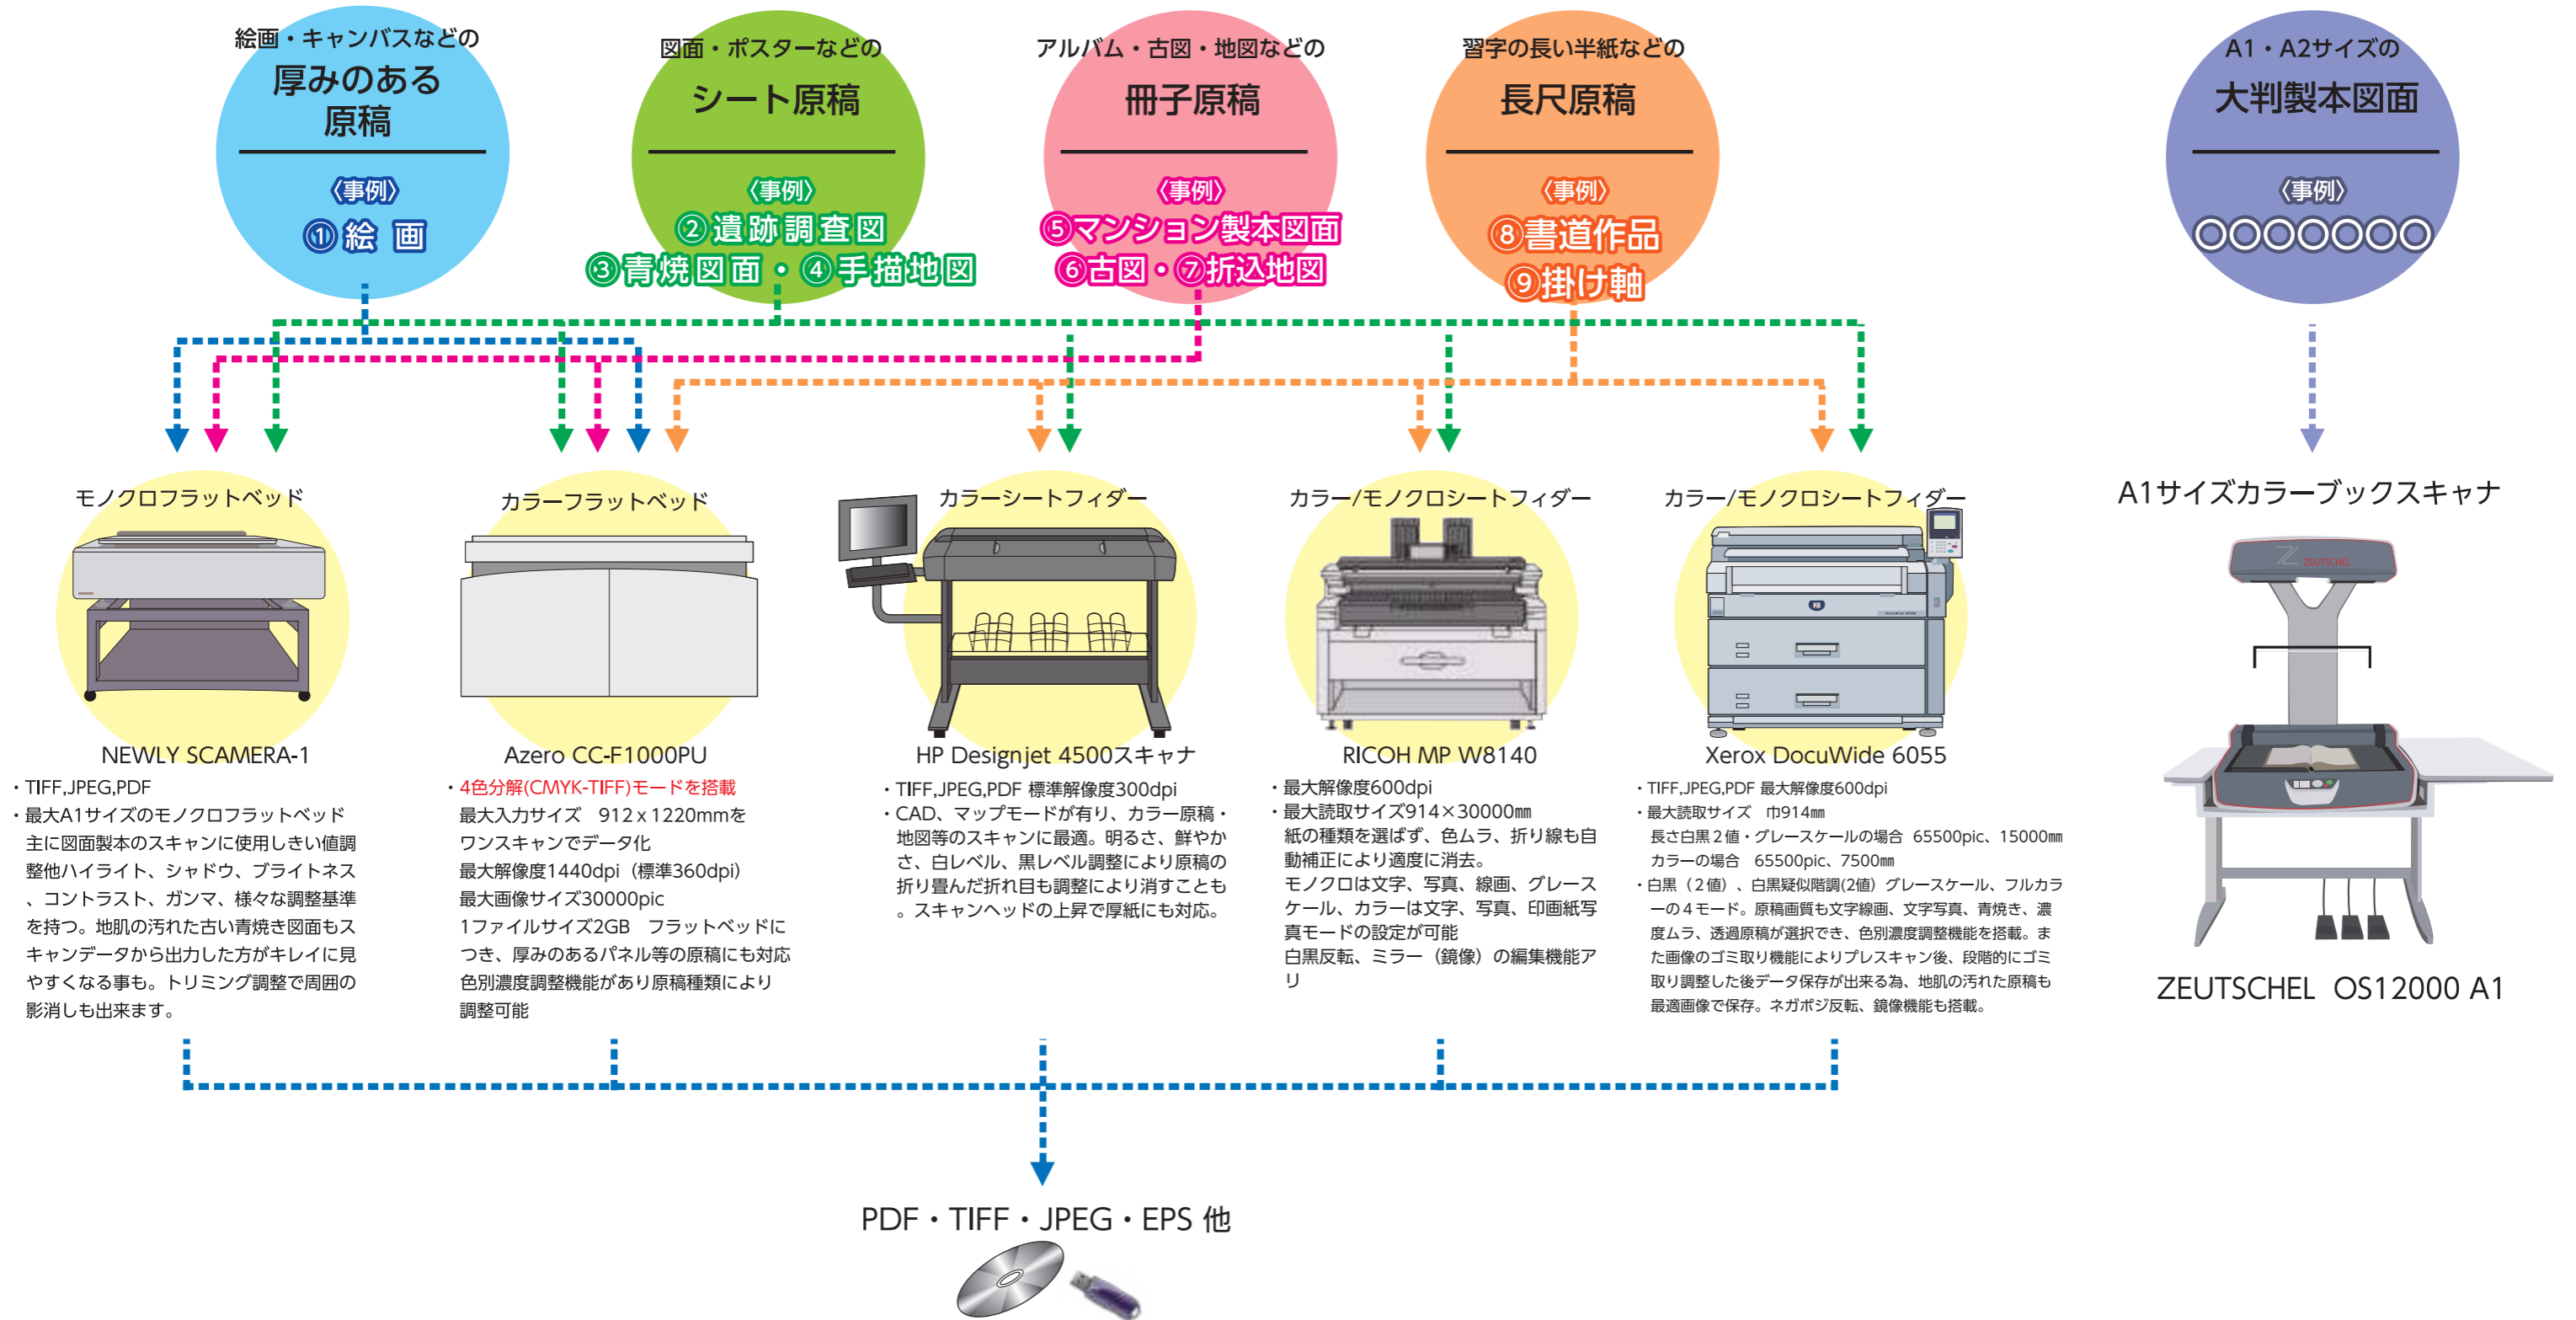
絵画・キャンバスなどの
厚みのある原稿
〈事例〉
①絵 画

図面・ポスターなどの
シート原稿
〈事例〉
②遺跡調査図
③青焼図面・④手描地図

アルバム・古図・地図などの
冊子原稿
〈事例〉
⑤マンション製本図面
⑥古図・⑦折込地図

習字の長い半紙などの
長尺原稿
〈事例〉
⑧書道作品
⑨掛け軸

A1・A2サイズの
大判製本図面
〈事例〉
○○○○○○○

モノクロフラットベッド
NEWLY SCAMERA-1
・TIFF,JPEG,PDF
・最大A1サイズのモノクロフラットベッド主に図面製本のスキャンに使用しきい値調整他ハイライト、シャドウ、ブライトネス、コントラスト、ガンマ、様々な調整基準を持つ。地肌の汚れた古い青焼き図面もスキャンデータから出力した方がキレイに見やすくなる事も。トリミング調整で周囲の影消しも出来ます。

カラーフラットベッド
Azero CC-F1000PU
・4色分解(CMYK-TIFF)モードを搭載
最大入力サイズ 912x1220mmをワンスキャンでデータ化
最大解像度1440dpi（標準360dpi)
最大画像サイズ30000pic
1ファイルサイズ2GB フラットベッドにつき、厚みのあるパネル等の原稿にも対応
色別濃度調整機能があり原稿種類により調整可能

カラーシートフィダー
HP Designjet 4500スキャナ
・TIFF,JPEG,PDF 標準解像度300dpi
・CAD、マップモードが有り、カラー原稿・地図等のスキャンに最適。明るさ、鮮やかさ、白レベル、黒レベル調整により原稿の折り畳んだ折れ目も調整により消すことも。スキャンヘッドの上昇で厚紙にも対応。

カラー/モノクロシートフィダー
RICOH MP W8140
・最大解像度600dpi
・最大読取サイズ914×30000㎜
紙の種類を選ばず、色ムラ、折り線も自動補正により適度に消去。
モノクロは文字、写真、線画、グレースケール、カラーは文字、写真、印画紙写真モードの設定が可能
白黒反転、ミラー（鏡像）の編集機能アリ

カラー/モノクロシートフィダー
Xerox DocuWide 6055
・TIFF,JPEG,PDF 最大解像度600dpi
・最大読取サイズ 巾914㎜
長さ白黒２値・グレースケールの場合 65500pic、15000㎜
カラーの場合 65500pic、7500㎜
・白黒（２値）、白黒疑似階調(2値) グレースケール、フルカラーの４モード。原稿画質も文字線画、文字写真、青焼き、濃度ムラ、透過原稿が選択でき、色別濃度調整機能を搭載。また画像のゴミ取り機能によりプレスキャン後、段階的にゴミ取り調整した後データ保存が出来る為、地肌の汚れた原稿も最適画像で保存。ネガポジ反転、鏡像機能も搭載。

A1サイズカラーブックスキャナ
ZEUTSCHEL
ZEUTSCHEL OS12000 A1

PDF・TIFF・JPEG・EPS 他